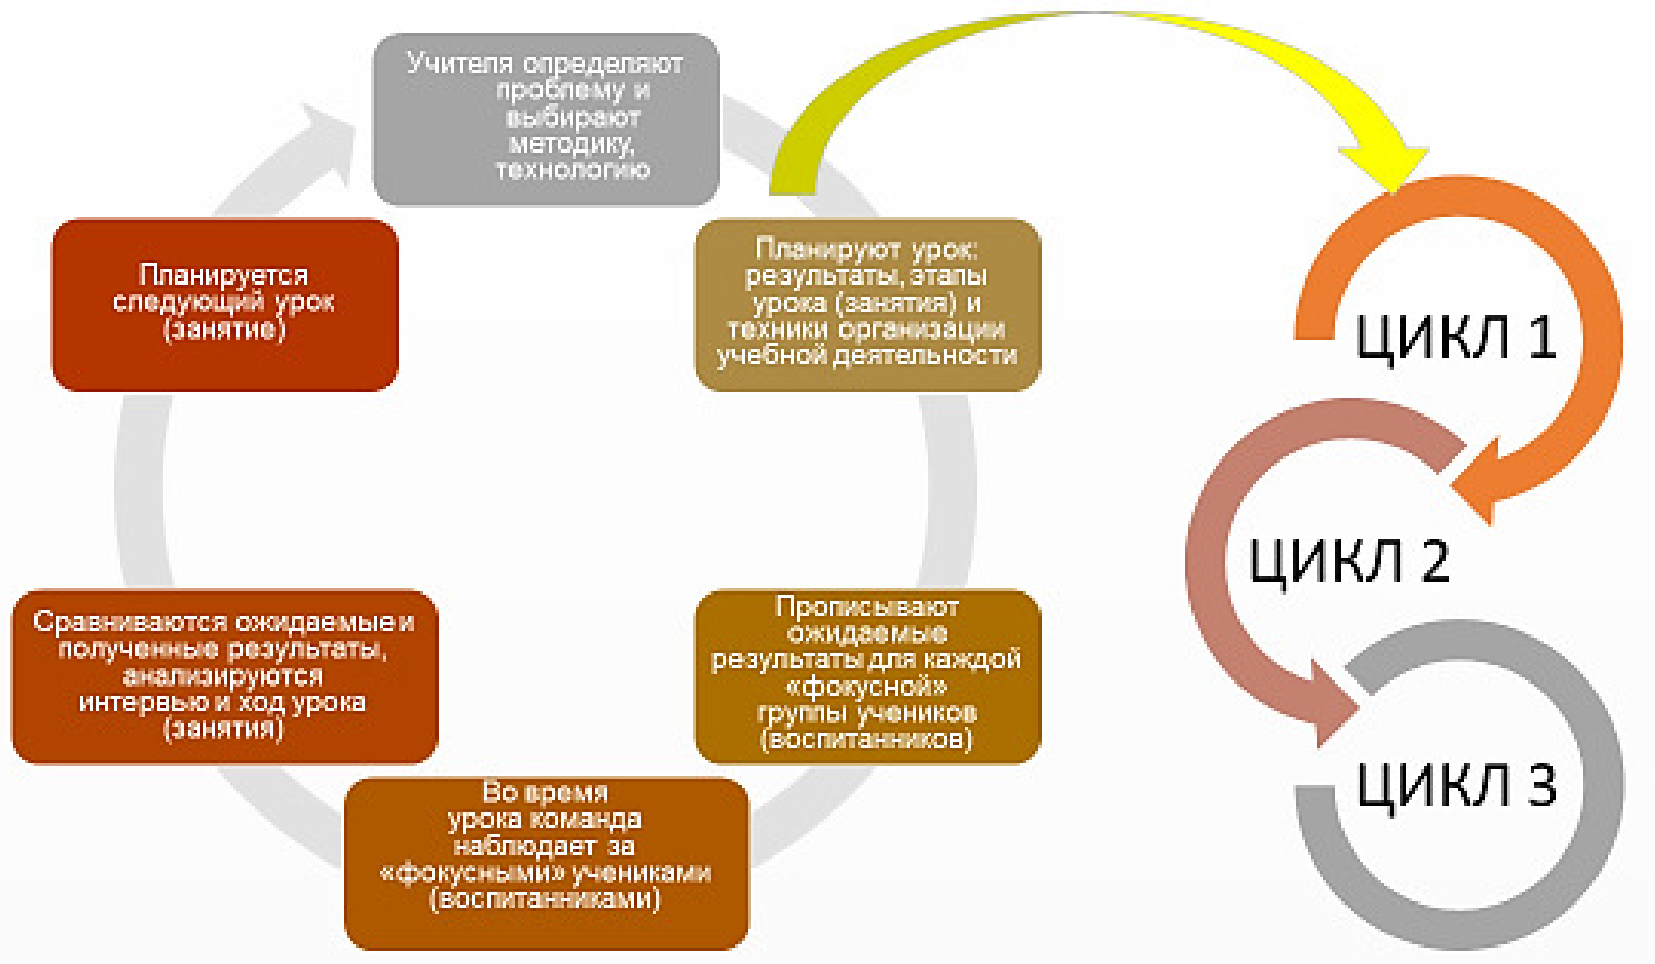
Учителя определяют проблему и выбирают методику, технологию

Планируют урок: результаты, этапы урока (занятия) и техники организации учебной деятельности

Прописывают ожидаемые результаты для каждой «фокусной» группы учеников (воспитанников)

Во время урока команда наблюдает за «фокусными» учениками (воспитанниками)

Сравниваются ожидаемые и полученные результаты, анализируются интервью и ход урока (занятия)

Планируется следующий урок (занятие)

ЦИКЛ 1

ЦИКЛ 2

ЦИКЛ 3